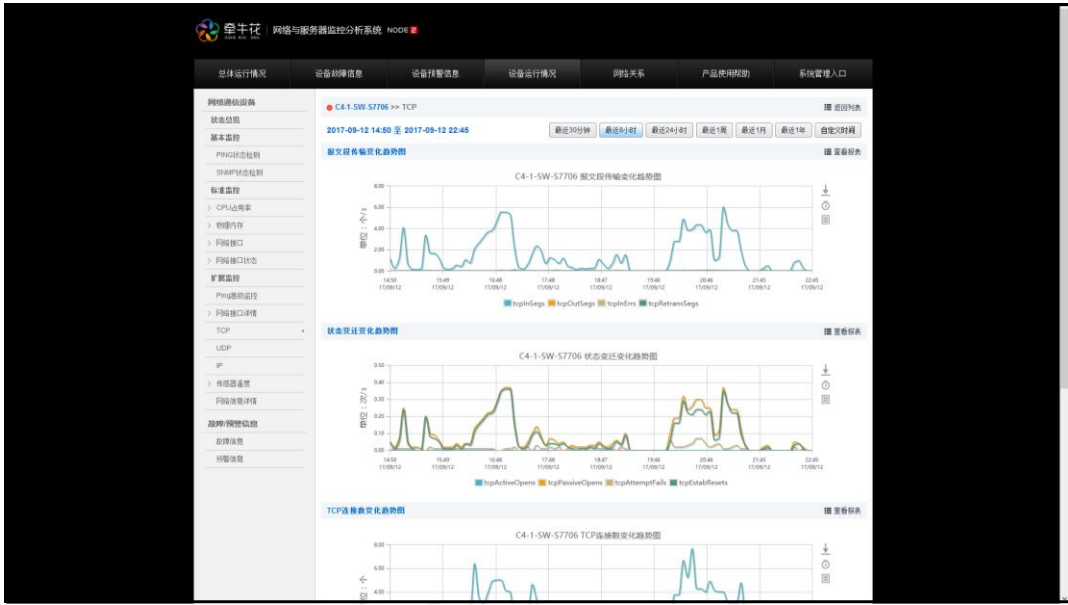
牵牛花 | 网络与服务器监控分析系统 NODE 2

总体运行情况 | 设备故障信息 | 设备预警信息 | 设备运行情况 | 网络关系 | 产品使用帮助 | 系统管理入口

网络通信设备
状态总览
基本监控
PING状态检测
SNMP状态检测
标准监控
> CPU占用率
> 物理内存
> 网络接口
> 网络接口状态
扩展监控
Ping随机监控
> 网络接口详情
TCP
UDP
IP
> 传感器温度
网络信息详情
故障/预警信息
故障信息
预警信息

C4-1-SW-S7706 >> TCP
返回列表

2017-09-12 14:50 至 2017-09-12 22:45
最近30分钟 | 最近8小时 | 最近24小时 | 最近1周 | 最近1月 | 最近1年 | 自定义时间

报文段传输变化趋势图
查看报表

C4-1-SW-S7706 报文段传输变化趋势图
单位：个/s
8.00
6.00
4.00
2.00
0.00
14:50 17/09/12
15:49 17/09/12
16:48 17/09/12
17:48 17/09/12
18:47 17/09/12
19:46 17/09/12
20:46 17/09/12
21:45 17/09/12
22:45 17/09/12
tcpInSegs tcpOutSegs tcpInErrs tcpRetransSegs

状态变迁变化趋势图
查看报表

C4-1-SW-S7706 状态变迁变化趋势图
单位：次/s
0.50
0.40
0.30
0.20
0.10
0.00
14:50 17/09/12
15:49 17/09/12
16:48 17/09/12
17:48 17/09/12
18:47 17/09/12
19:46 17/09/12
20:46 17/09/12
21:45 17/09/12
22:45 17/09/12
tcpActiveOpens tcpPassiveOpens tcpAttemptFails tcpEstabResets

TCP连接数变化趋势图
查看报表

C4-1-SW-S7706 TCP连接数变化趋势图
单位：个
8.00
6.00
4.00